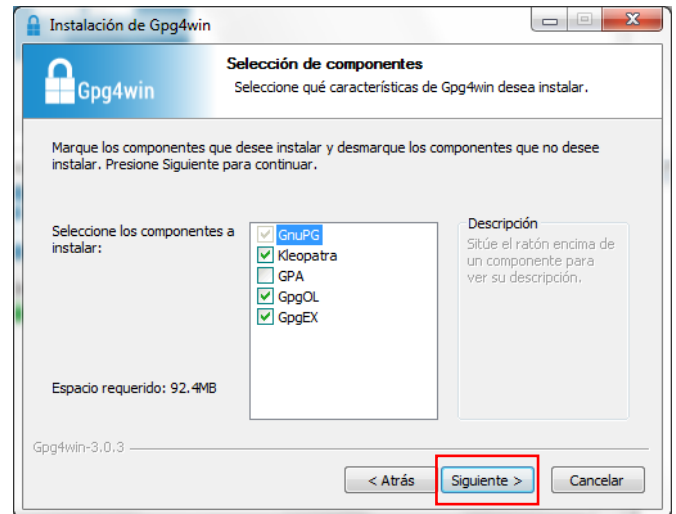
Instalación de Gpg4win

Gpg4win

Selección de componentes
Seleccione qué características de Gpg4win desea instalar.

Marque los componentes que desee instalar y desmarque los componentes que no desee instalar. Presione Siguiente para continuar.

Seleccione los componentes a instalar:

GnuPG
Kleopatra
GPA
GpgOL
GpgEX

Descripción
Sitúe el ratón encima de un componente para ver su descripción.

Espacio requerido: 92.4MB

Gpg4win-3.0.3

< Atrás
Siguiente >
Cancelar